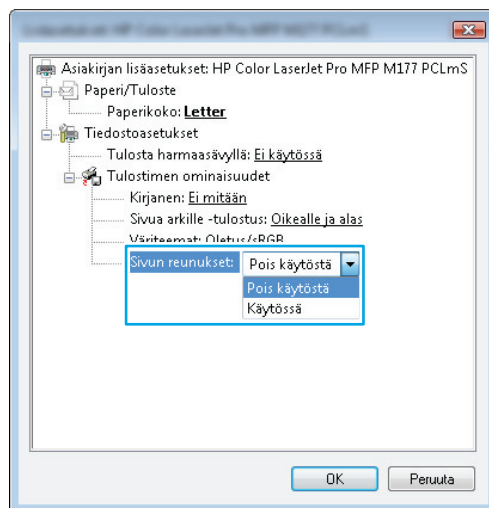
Lisäasetukset: HP Color LaserJet Pro MFP M177 PCLmS

Asiakirjan lisäasetukset: HP Color LaserJet Pro MFP M177 PCLmS
Paperi/Tuloste
Paperikoko: Letter
Tiedostoasetukset
Tulosta harmaasävyllä: Ei käytössä
Tulostimen ominaisuudet
Kirjanen: Ei mitään
Sivua arkille -tulostus: Oikealle ja alas
Väriteemat: Oletus/sRGB
Sivun reunukset: Pois käytöstä
Pois käytöstä
Käytössä

OK
Peruuta